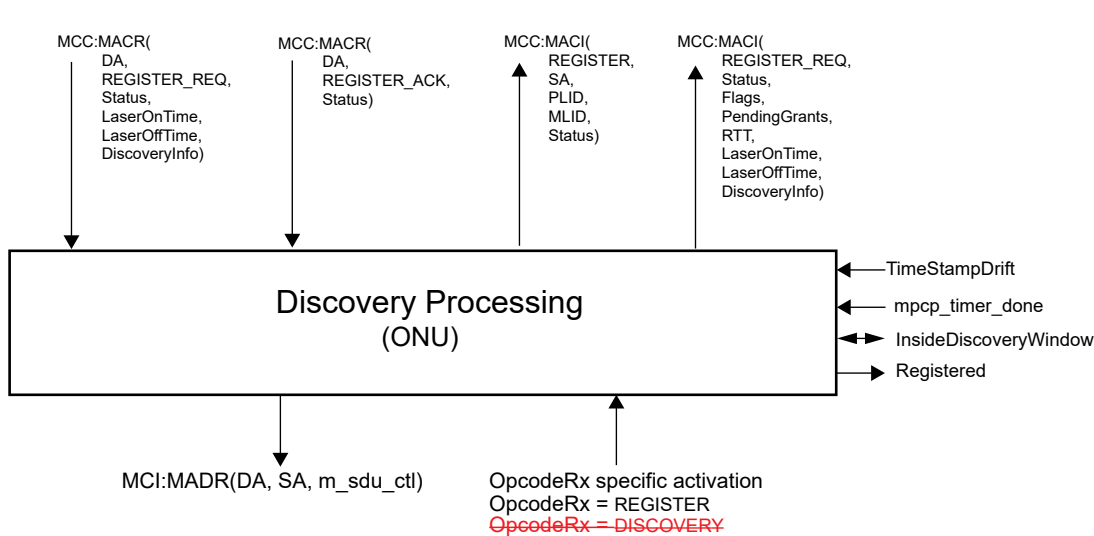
MCC:MACR(
DA,
REGISTER_REQ,
Status,
LaserOnTime,
LaserOffTime,
DiscoveryInfo)

MCC:MACR(
DA,
REGISTER_ACK,
Status)

MCC:MACI(
REGISTER,
SA,
PLID,
MLID,
Status)

MCC:MACI(
REGISTER_REQ,
Status,
Flags,
PendingGrants,
RTT,
LaserOnTime,
LaserOffTime,
DiscoveryInfo)

Discovery Processing
(ONU)

TimeStampDrift
mpcp_timer_done
InsideDiscoveryWindow
Registered

MCI:MADR(DA, SA, m_sdu_ctl)

OpcodeRx specific activation
OpcodeRx = REGISTER
~~OpcodeRx = DISCOVERY~~